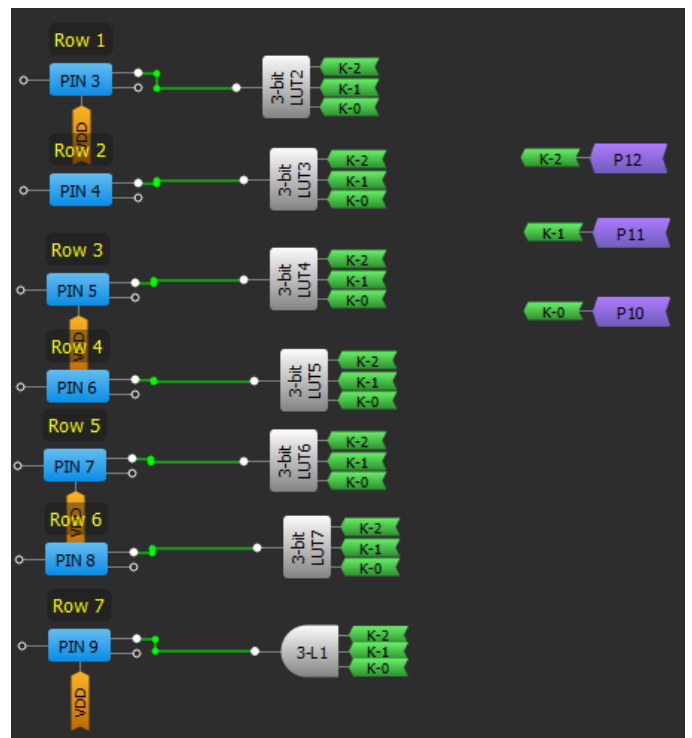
Row 1
PIN 3
VDD
3-bit LUT2
K-2
K-1
K-0

Row 2
PIN 4
3-bit LUT3
K-2
K-1
K-0

K-2
P12
K-1
P11
K-0
P10

Row 3
PIN 5
VDD
3-bit LUT4
K-2
K-1
K-0

Row 4
PIN 6
3-bit LUT5
K-2
K-1
K-0

Row 5
PIN 7
VDD
3-bit LUT6
K-2
K-1
K-0

Row 6
PIN 8
3-bit LUT7
K-2
K-1
K-0

Row 7
PIN 9
VDD
3-L1
K-2
K-1
K-0